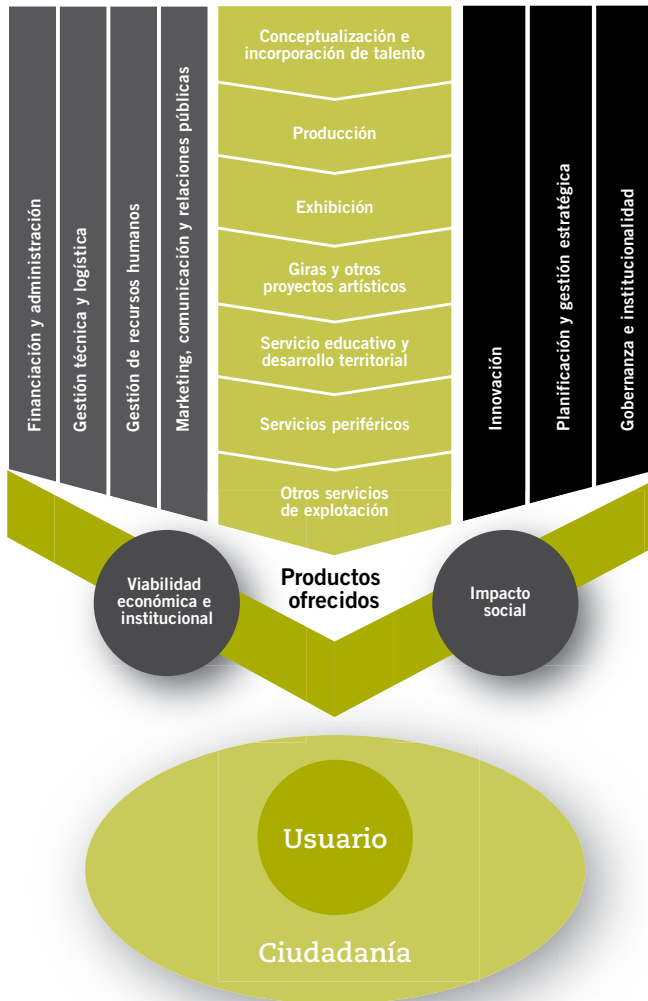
Financiación y administración

Gestión técnica y logística

Gestión de recursos humanos

Marketing, comunicación y relaciones públicas

Conceptualización e incorporación de talento

Producción

Exhibición

Giras y otros proyectos artísticos

Servicio educativo y desarrollo territorial

Servicios periféricos

Otros servicios de explotación

Innovación

Planificación y gestión estratégica

Gobernanza e institucionalidad

Viabilidad económica e institucional

Productos ofrecidos

Impacto social

Usuario

Ciudadanía